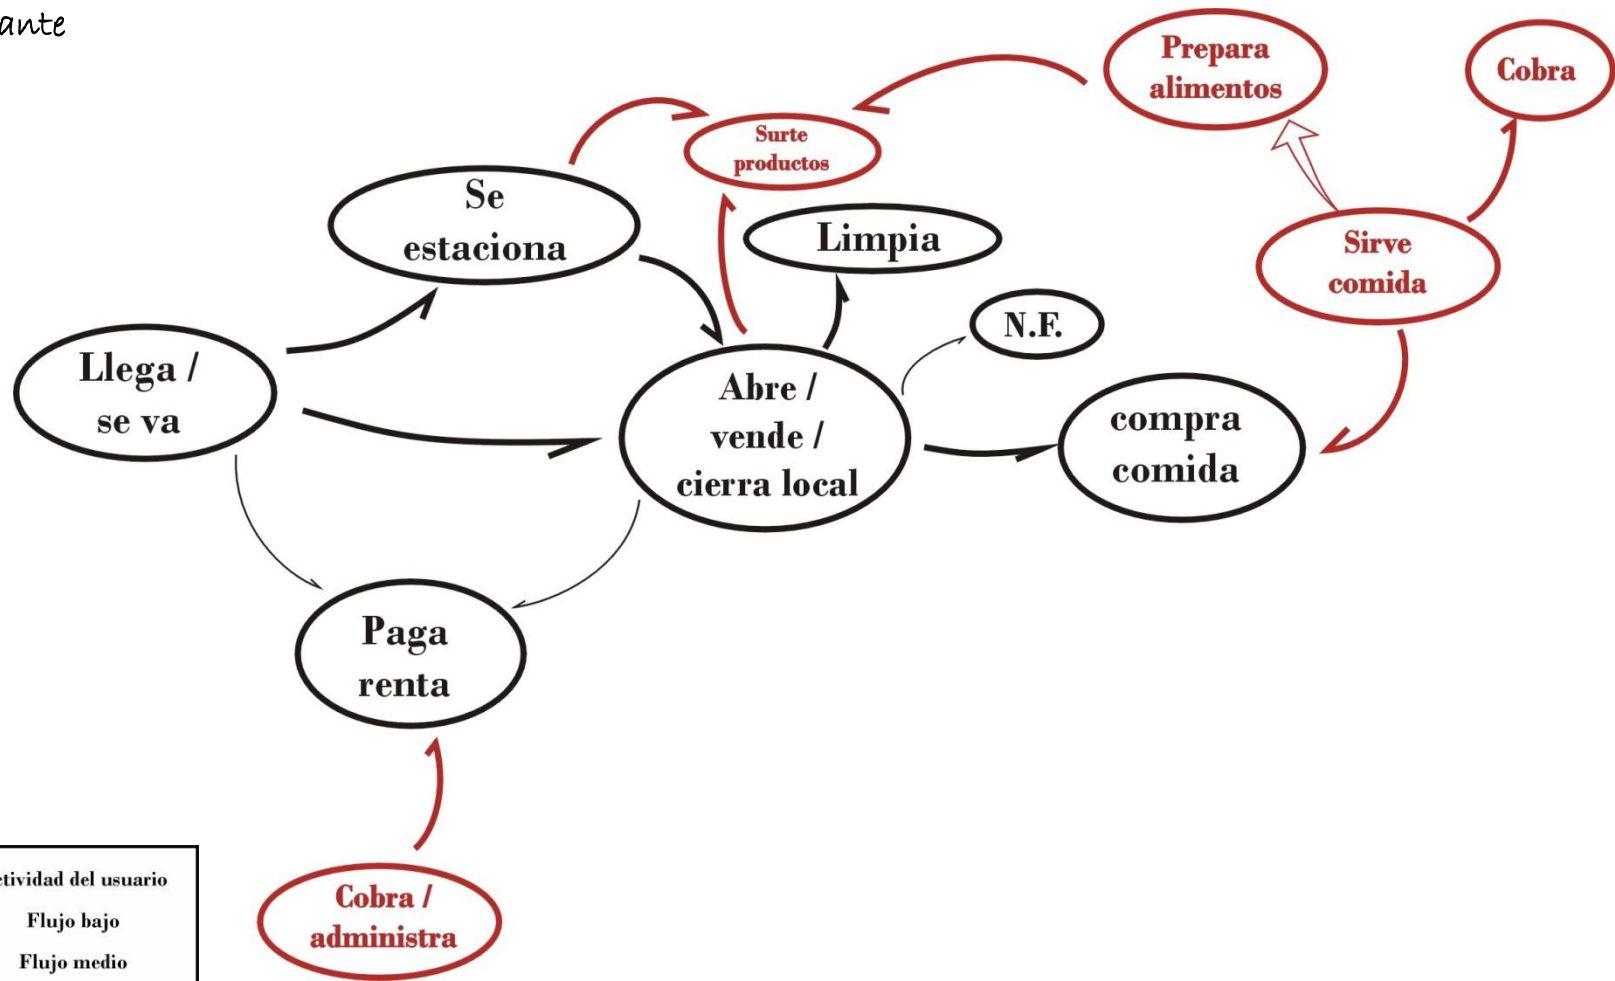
ante

Prepara alimentos

Cobra

Surte productos

Se estaciona

Limpia

Sirve comida

N.F.

Llega / se va

Abre / vende / cierra local

compra comida

Paga renta

Cobra / administra

ctividad del usuario
Flujo bajo
Flujo medio